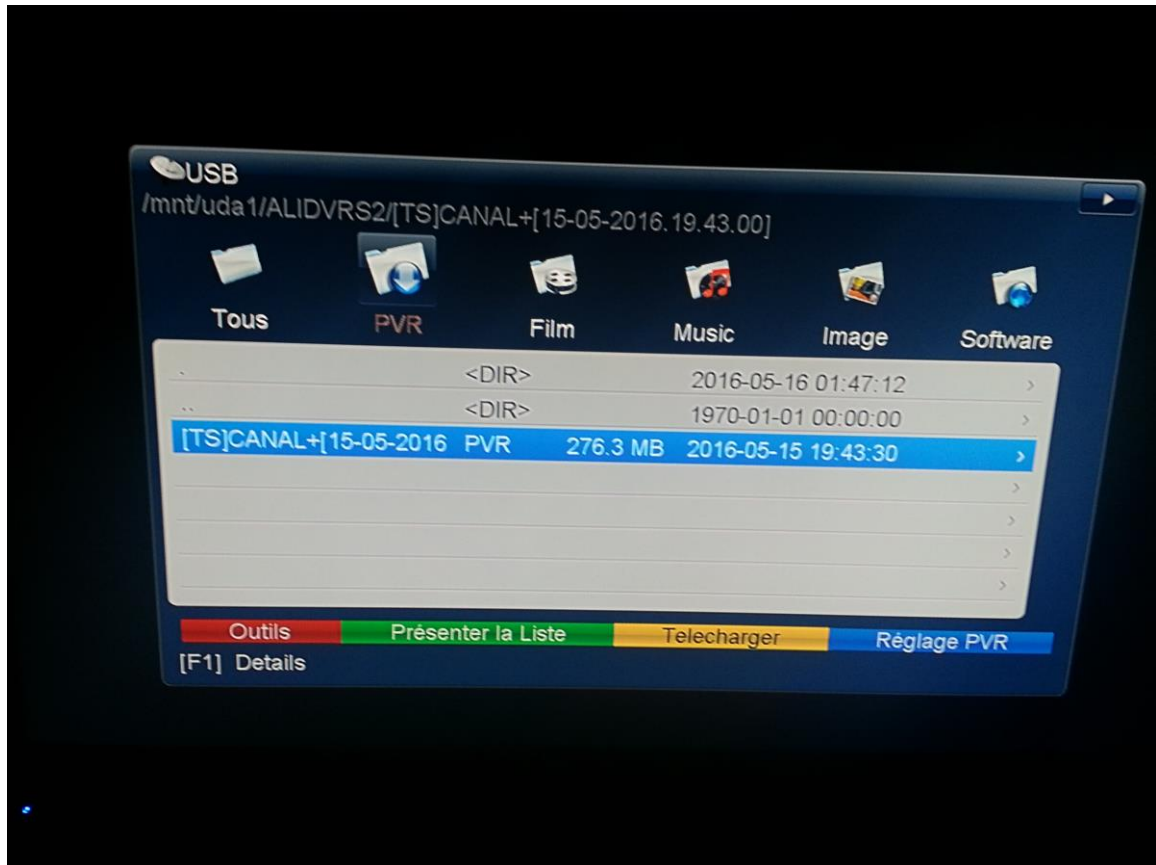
USB
/mnt/uda1/ALIDVRS2/[TS]CANAL+[15-05-2016.19.43.00]

Tous PVR Film Music Image Software

| | | | | |
|---|---|---|---|---|
| . | <DIR> | | 2016-05-16 01:47:12 | > |
| .. | <DIR> | | 1970-01-01 00:00:00 | > |
| [TS]CANAL+[15-05-2016 | PVR | 276.3 MB | 2016-05-15 19:43:30 | > |

Outils Présenter la Liste Telecharger Réglage PVR
[F1] Details